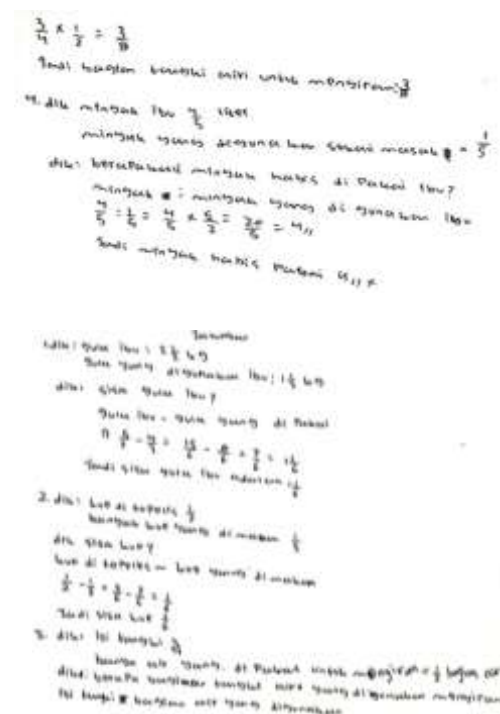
$\frac{3}{4} \times \frac{1}{2} = \frac{3}{8}$

Jadi bagian botol mini untuk mengisi $\frac{3}{8}$

4. dik: minyak ibu $\frac{4}{5}$ liter
minyak yang digunakan sekali masak = $\frac{1}{5}$
dit: berapakah minyak habis di pakai ibu?
minyak = minyak yang di gunakan ibu =
$\frac{4}{5} : \frac{1}{5} = \frac{4}{5} \times \frac{5}{1} = \frac{20}{5} = 4$
Jadi minyak habis pakai $4$ x

Jawaban
1. dik: gula ibu: $2\frac{1}{4}$ kg
gula yang digunakan ibu: $1\frac{1}{2}$ kg
dit: sisa gula ibu?
gula ibu - gula yang di pakai
$\frac{9}{4} - \frac{3}{2} = \frac{18}{8} - \frac{12}{8} = \frac{6}{8} = \frac{3}{4}$
Jadi sisa gula ibu adalah $\frac{3}{4}$

2. dik: kue di toples $\frac{1}{2}$
banyak kue yang di makan $\frac{1}{4}$
dit: sisa kue?
kue di toples - kue yang di makan
$\frac{1}{2} - \frac{1}{4} = \frac{2}{4} - \frac{1}{4} = \frac{1}{4}$
Jadi sisa kue $\frac{1}{4}$

3. dik: isi botol $\frac{3}{4}$
banyak air yang di pakai untuk mengisi = $\frac{1}{2}$ bagian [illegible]
dit: berapa bagian botol mini yang digunakan mengisi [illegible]
isi botol bagian air yang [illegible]